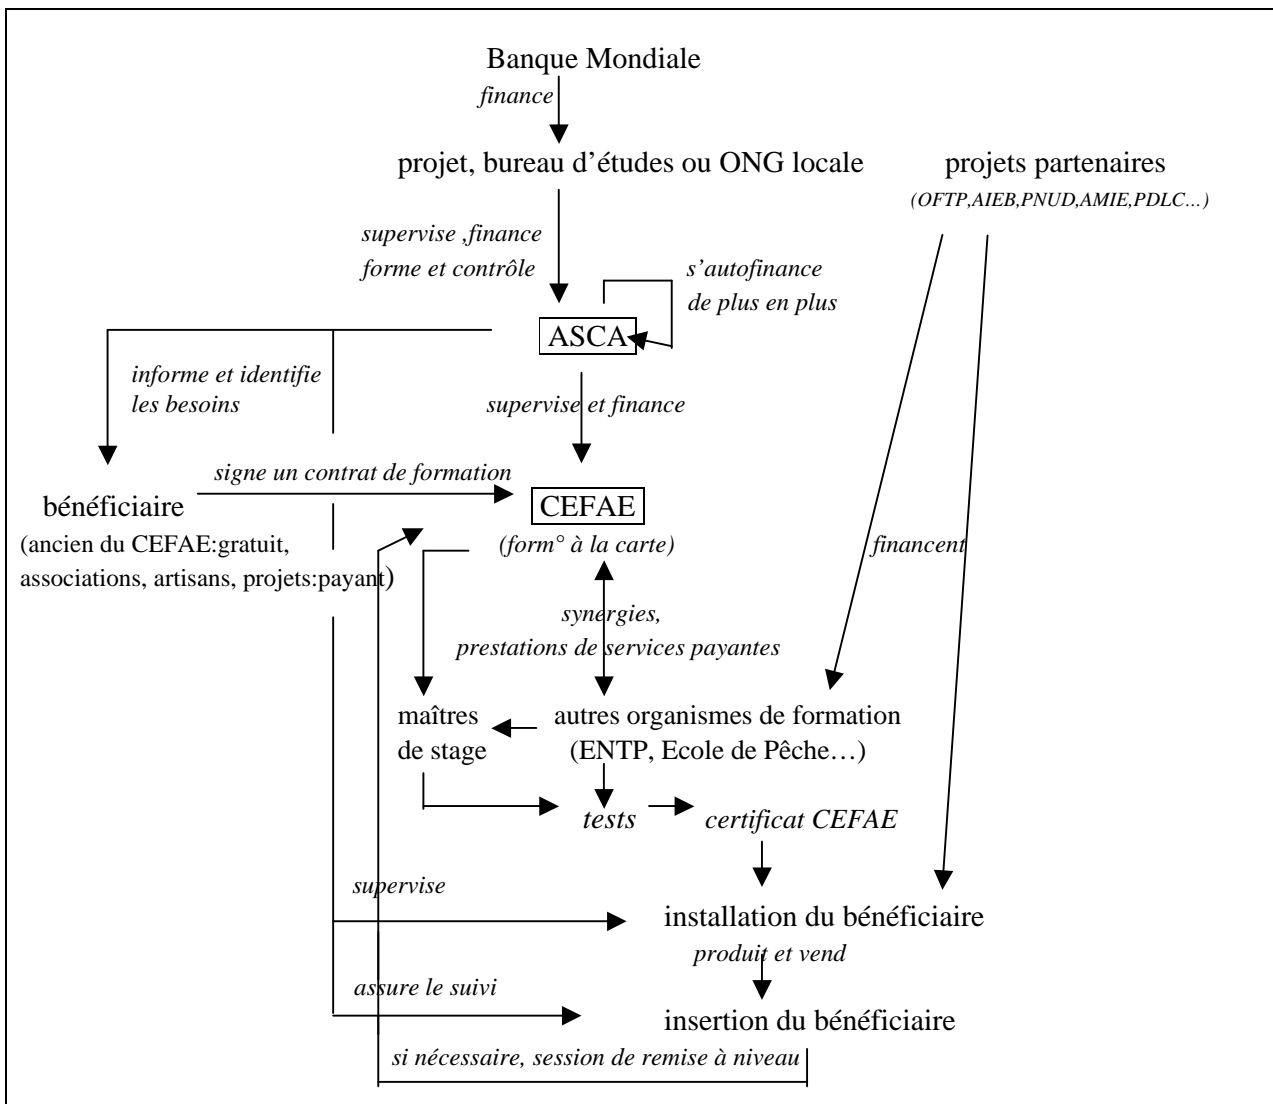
Banque Mondiale

*finance*

projet, bureau d'études ou ONG locale

projets partenaires
*(OFTP,AIEB,PNUD,AMIE,PDLC…)*

*supervise ,finance forme et contrôle*

*s'autofinance de plus en plus*

ASCA

*informe et identifie les besoins*

*supervise et finance*

bénéficiaire
(ancien du CEFAE:gratuit, associations, artisans, projets:payant)

*signe un contrat de formation*

CEFAE
*(form° à la carte)*

*financent*

*synergies, prestations de services payantes*

maîtres de stage

autres organismes de formation
(ENTP, Ecole de Pêche…)

*tests*

*certificat CEFAE*

*supervise*

installation du bénéficiaire

*produit et vend*

*assure le suivi*

insertion du bénéficiaire

*si nécessaire, session de remise à niveau*